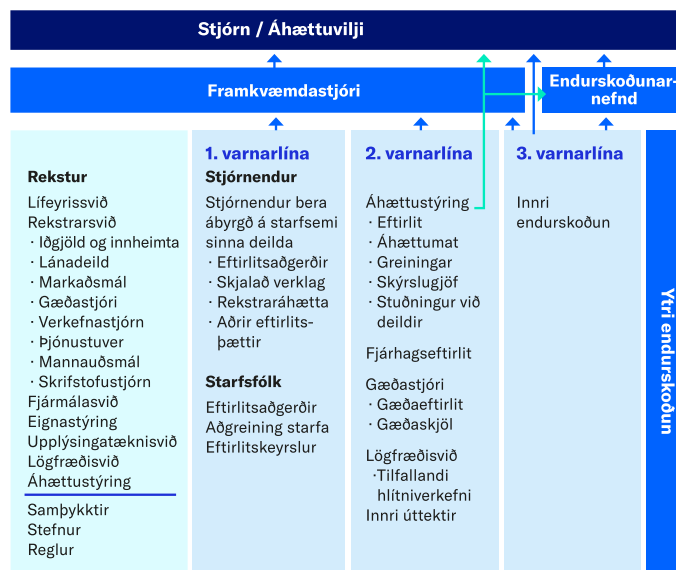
Stjórn / Áhættuvilji

Framkvæmdastjóri

Endurskoðunarnefnd

Rekstur
Lífeyrissvið
Rekstrarsvið
· Iðgjöld og innheimta
· Lánadeild
· Markaðsmál
· Gæðastjóri
· Verkefnastjórn
· Þjónustuver
· Mannauðsmál
· Skrifstofustjórn
Fjármálasvið
Eignastýring
Upplýsingatæknisvið
Lögfræðisvið
Áhættustýring

Samþykktir
Stefnur
Reglur

1. varnarlína
Stjórnendur
Stjórnendur bera ábyrgð á starfsemi sinna deilda
· Eftirlitsaðgerðir
· Skjalað verklag
· Rekstraráhætta
· Aðrir eftirlitsþættir

Starfsfólk
Eftirlitsaðgerðir
Aðgreining starfa
Eftirlitskeyrslur

2. varnarlína
Áhættustýring
· Eftirlit
· Áhættumat
· Greiningar
· Skýrslugjöf
· Stuðningur við deildir

Fjárhagseftirlit

Gæðastjóri
· Gæðaeftirlit
· Gæðaskjöl

Lögfræðisvið
· Tilfallandi hlítniverkefni
Innri úttektir

3. varnarlína
Innri endurskoðun

Ytri endurskoðun